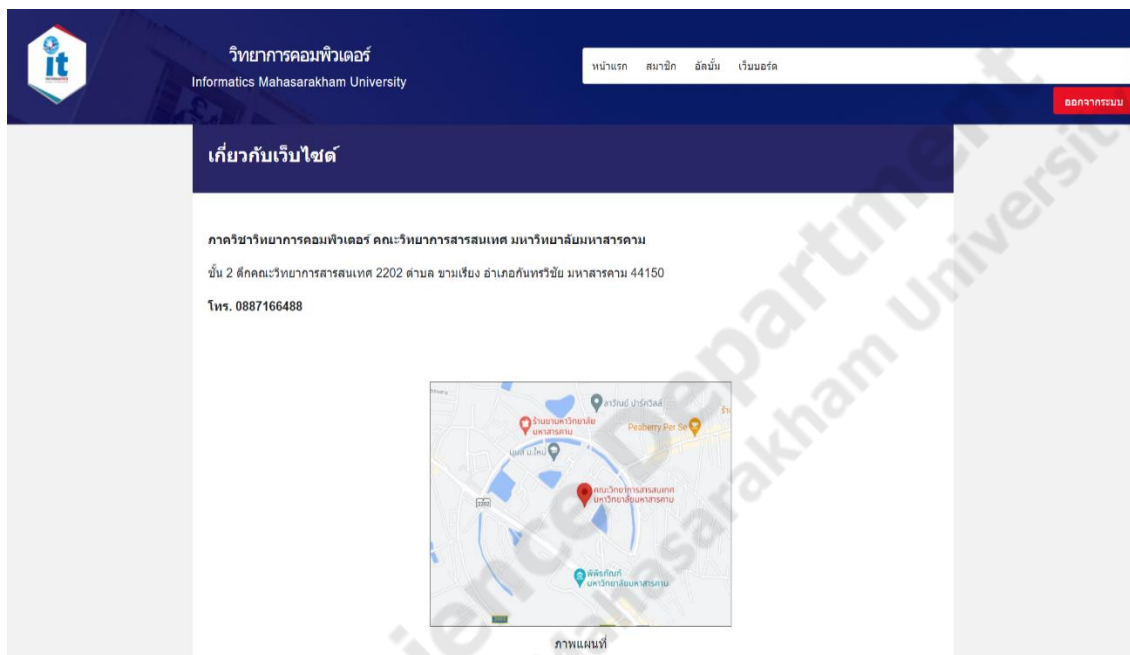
วิทยาการคอมพิวเตอร์
Informatics Mahasarakham University

หน้าแรก สมาชิก อัลบั้ม เว็บบอร์ด

ออกจากระบบ

เกี่ยวกับเว็บไซต์

ภาควิชาวิทยาการคอมพิวเตอร์ คณะวิทยาการสารสนเทศ มหาวิทยาลัยมหาสารคาม

ชั้น 2 ตึกคณะวิทยาการสารสนเทศ 2202 ตำบล ขามเรียง อำเภอกันทรวิชัย มหาสารคาม 44150

โทร. 0887166488

ลาวัณย์ ปาร์ควิลล์

ร้านยาม.หาวิทยาลัย มหาสารคาม

Peaberry Per Se

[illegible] ม.ใหม่

คณะวิทยาการสารสนเทศ มหาวิทยาลัยมหาสารคาม

2202

พิพิธภัณฑ์ มหาวิทยาลัยมหาสารคาม

ภาพแผนที่

Science Department Mahasarakham University